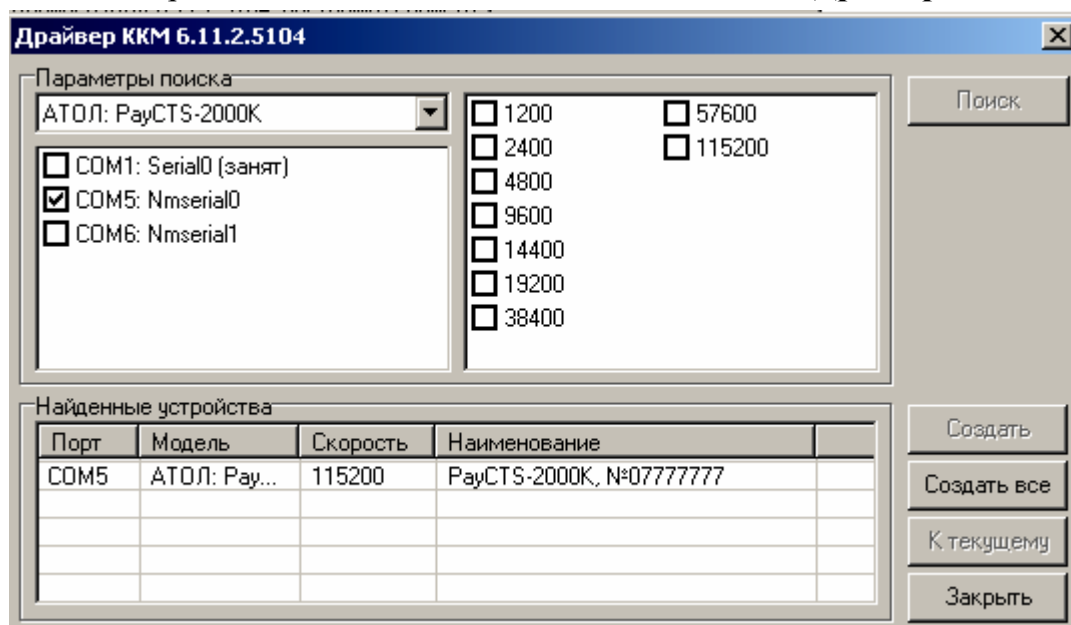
Драйвер ККМ 6.11.2.5104

Параметры поиска

АТОЛ: PayCTS-2000K

☐ COM1: Serial0 (занят)
☑ COM5: Nmserial0
☐ COM6: Nmserial1

☐ 1200
☐ 2400
☐ 4800
☐ 9600
☐ 14400
☐ 19200
☐ 38400
☐ 57600
☐ 115200

Поиск

Найденные устройства

| Порт | Модель | Скорость | Наименование | |
|---|---|---|---|---|
| COM5 | АТОЛ: Pay... | 115200 | PayCTS-2000K, №07777777 | |
| | | | | |
| | | | | |
| | | | | |
| | | | | |

Создать
Создать все
К текущему
Закрыть